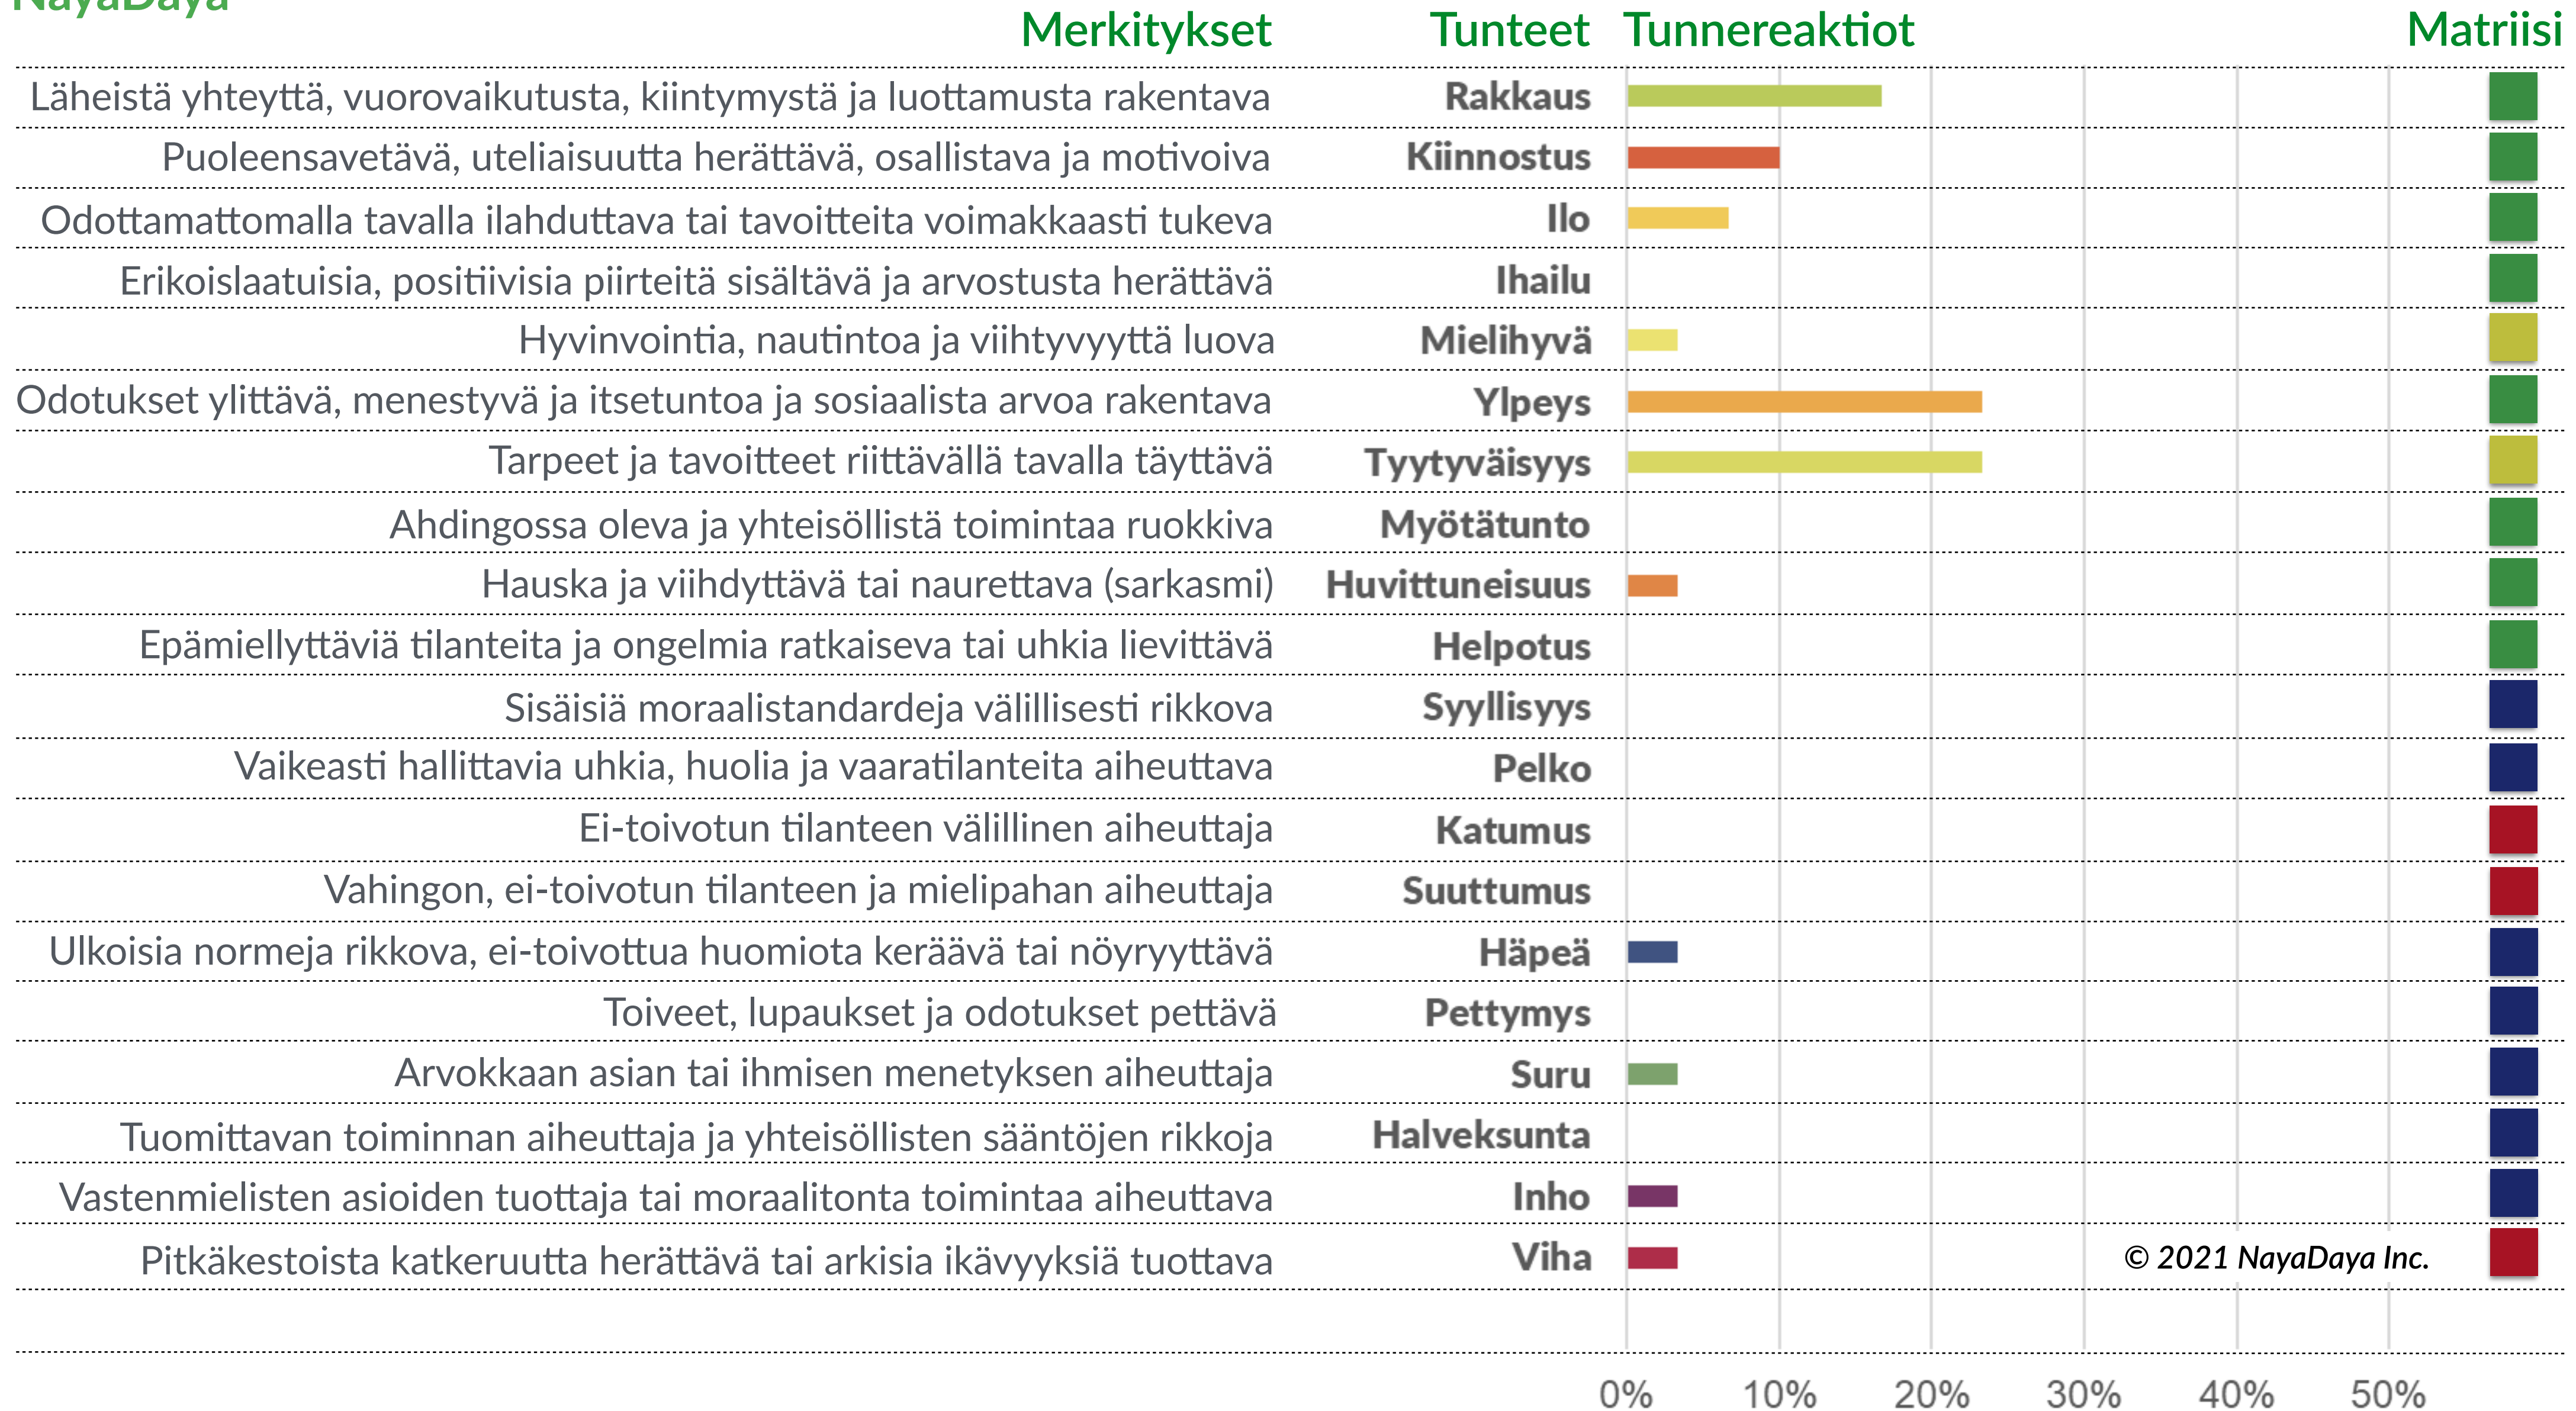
NayaDaya

| Merkitykset | Tunteet | Tunnereaktiot | Matriisi |
|---|---|---|---|
| Läheistä yhteyttä, vuorovaikutusta, kiintymystä ja luottamusta rakentava | Rakkaus | | |
| Puoleensavetävä, uteliaisuutta herättävä, osallistava ja motivoiva | Kiinnostus | | |
| Odottamattomalla tavalla ilahduttava tai tavoitteita voimakkaasti tukeva | Ilo | | |
| Erikoislaatuisia, positiivisia piirteitä sisältävä ja arvostusta herättävä | Ihailu | | |
| Hyvinvointia, nautintoa ja viihtyvyyttä luova | Mielihyvä | | |
| Odotukset ylittävä, menestyvä ja itsetuntoa ja sosiaalista arvoa rakentava | Ylpeys | | |
| Tarpeet ja tavoitteet riittävällä tavalla täyttävä | Tyytyväisyys | | |
| Ahdingossa oleva ja yhteisöllistä toimintaa ruokkiva | Myötätunto | | |
| Hauska ja viihdyttävä tai naurettava (sarkasmi) | Huvittuneisuus | | |
| Epämiellyttäviä tilanteita ja ongelmia ratkaiseva tai uhkia lievittävä | Helpotus | | |
| Sisäisiä moraalistandardeja välillisesti rikkova | Syyllisyys | | |
| Vaikeasti hallittavia uhkia, huolia ja vaaratilanteita aiheuttava | Pelko | | |
| Ei-toivotun tilanteen välillinen aiheuttaja | Katumus | | |
| Vahingon, ei-toivotun tilanteen ja mielipahan aiheuttaja | Suuttumus | | |
| Ulkoisia normeja rikkova, ei-toivottua huomiota keräävä tai nöyryyttävä | Häpeä | | |
| Toiveet, lupaukset ja odotukset pettävä | Pettymys | | |
| Arvokkaan asian tai ihmisen menetyksen aiheuttaja | Suru | | |
| Tuomittavan toiminnan aiheuttaja ja yhteisöllisten sääntöjen rikkoja | Halveksunta | | |
| Vastenmielisten asioiden tuottaja tai moraalitonta toimintaa aiheuttava | Inho | | |
| Pitkäkestoista katkeruutta herättävä tai arkisia ikävyyksiä tuottava | Viha | | |

© 2021 NayaDaya Inc.

0% 10% 20% 30% 40% 50%